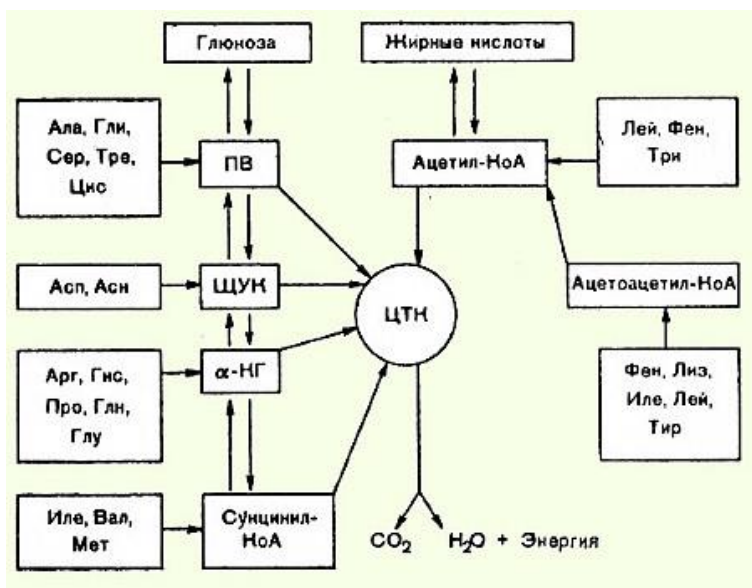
Глюноза

Жирные нислоты

Ала, Гли, Сер, Тре, Цис

ПВ

Ацетил-НоА

Лей, Фен, Три

Асп, Асн

ЩУК

ЦТН

Ацетоацетил-НоА

Арг, Гис, Про, Глн, Глу

α-НГ

Фен, Лиз, Иле, Лей, Тир

Иле, Вал, Мет

Сунцинил-НоА

$CO_2$ $H_2O$ + Энергия